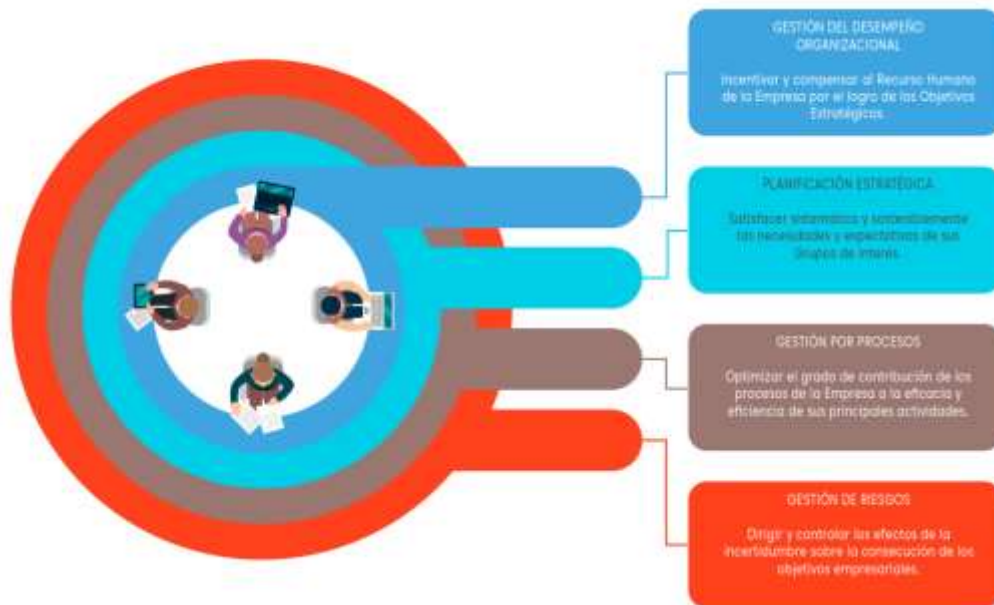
GESTIÓN DEL DESEMPEÑO ORGANIZACIONAL

Incentivar y compensar al Recurso Humano de la Empresa por el logro de los Objetivos Estratégicos.

PLANIFICACIÓN ESTRATÉGICA

Satisfacer sistemática y sostenidamente las necesidades y expectativas de sus Grupos de Interés.

GESTIÓN POR PROCESOS

Optimizar el grado de contribución de los procesos de la Empresa a la eficacia y eficiencia de sus principales actividades.

GESTIÓN DE RIESGOS

Dirigir y controlar los efectos de la incertidumbre sobre la consecución de los objetivos empresariales.